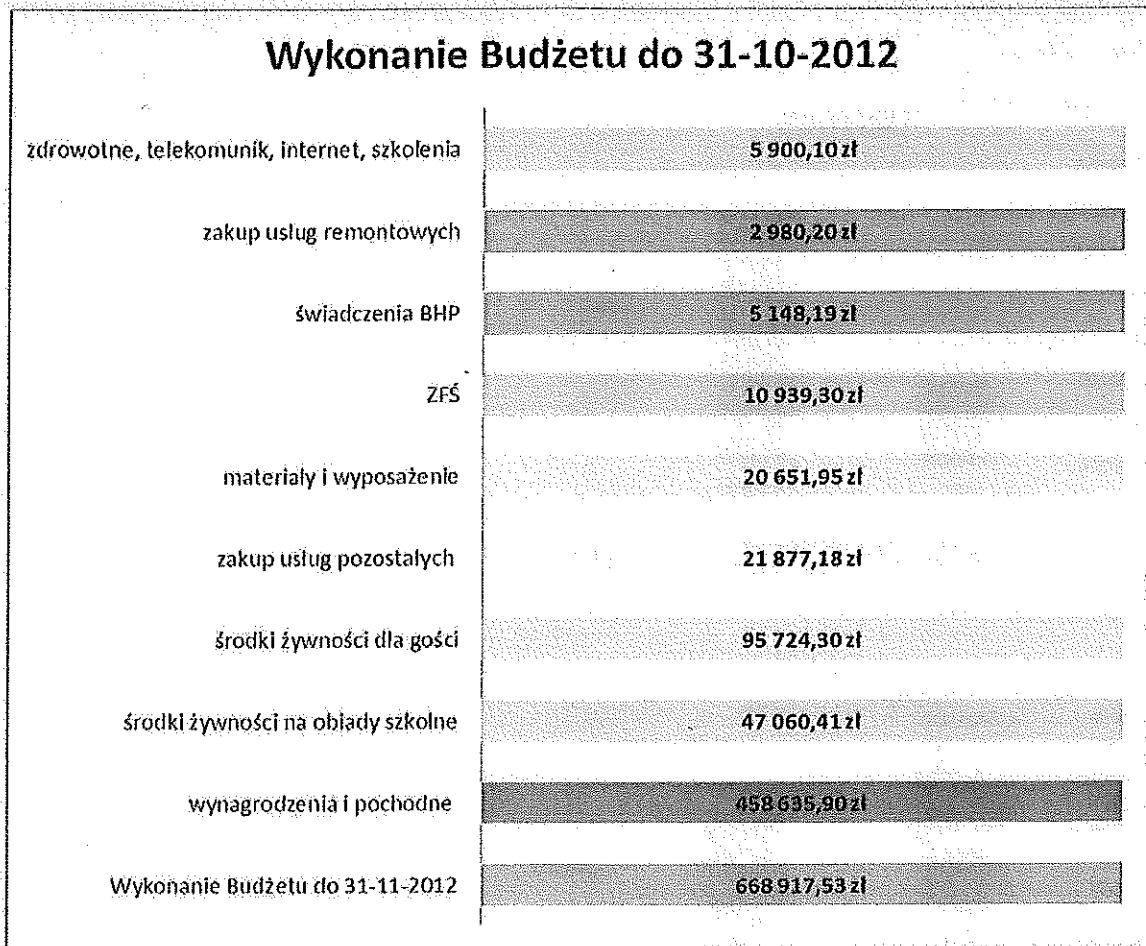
Wykonanie Budżetu do 31-10-2012

| | |
|---|---|
| zdrowotne, telekomunik, internet, szkolenia | 5 900,10 zł |
| zakup usług remontowych | 2 980,20 zł |
| świadczenia BHP | 5 148,19 zł |
| ZFŚ | 10 939,30 zł |
| materiały i wyposażenie | 20 651,95 zł |
| zakup usług pozostałych | 21 877,18 zł |
| środki żywności dla gości | 95 724,30 zł |
| środki żywności na obiady szkolne | 47 060,41 zł |
| wynagrodzenia i pochodne | 458 635,90 zł |
| Wykonanie Budżetu do 31-11-2012 | 668 917,53 zł |